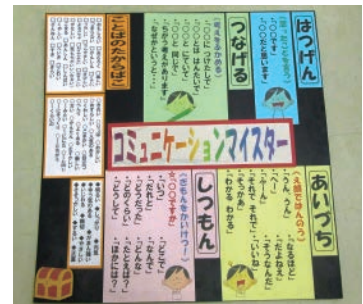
ことばのたからばこ

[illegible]

つなげる

（考えをつなげる）
「○○に つけたして」
「○○とは ちがって」
「○○とにていて」
「○○と同じで」
「わたしが考えたのは…」

はっけん

（同・ちがいを見つける）
「○○がにています」
「○○がちがいます」

コミュニケーションマイスター

しつもん

（ぎもんをかいけつ！）
★「○○ですか」
「いつ」
「だれが」
「どこで」
「どうして」
「なにを」
「なんで」
「どんな」
「どうやって」
「ほかには？」

あいづち

（人の話をきく）
「なるほど」
「うん、うん」
「そうなんだ」
「たしかに」
「へー」
「それで」
「そっか」
「いいね」
「わかる わかる」